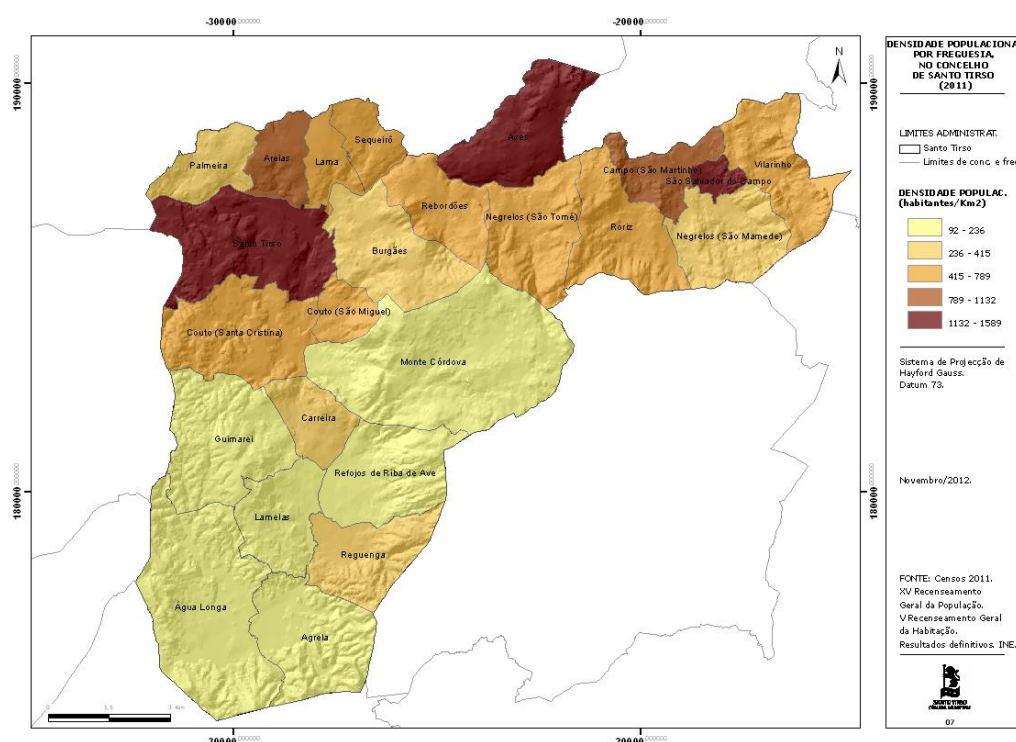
-30000.000000

-20000.000000

190000.000000

180000.000000

190000.000000

180000.000000

N

Palmeira

Areias

Lama

Sequeiró

Aves

Campo (São Martinho)

São Salvador do Campo

Vilarinho

Santo Tirso

Burgães

Rebordões

Negrelos (São Tomé)

Roriz

Negrelos (São Mamede)

Couto (Santa Cristina)

Couto (São Miguel)

Monte Córdova

Guimarei

Carreira

Refojos de Riba de Ave

Lamelas

Reguenga

Água Longa

Agrela

0 1,5 3 Km

-30000.000000

-20000.000000

DENSIDADE POPULACIONAL POR FREGUESIA, NO CONCELHO DE SANTO TIRSO (2011)

LIMITES ADMINISTRAT.

Santo Tirso

Limites de conc. e freg

DENSIDADE POPULAC. (habitantes/Km2)

92 - 236

236 - 415

415 - 789

789 - 1132

1132 - 1589

Sistema de Projecção de Hayford Gauss. Datum 73.

Novembro/2012.

FONTE: Censos 2011. XV Recenseamento Geral da População. V Recenseamento Geral da Habitação. Resultados definitivos. INE.

SANTO TIRSO

07